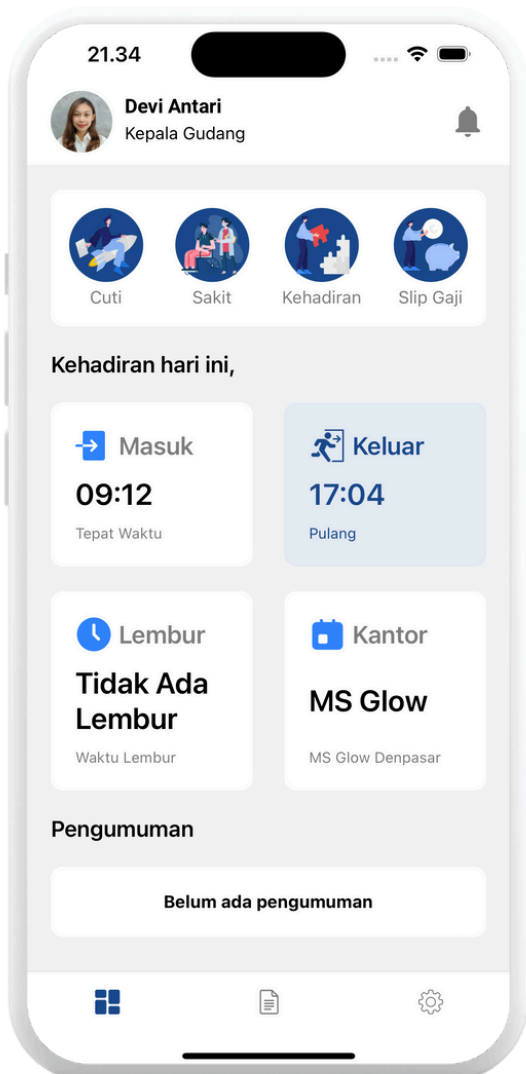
21.34

Devi Antari
Kepala Gudang

Cuti
Sakit
Kehadiran
Slip Gaji

Kehadiran hari ini,

Masuk
09:12
Tepat Waktu

Keluar
17:04
Pulang

Lembur
Tidak Ada Lembur
Waktu Lembur

Kantor
MS Glow
MS Glow Denpasar

Pengumuman

Belum ada pengumuman